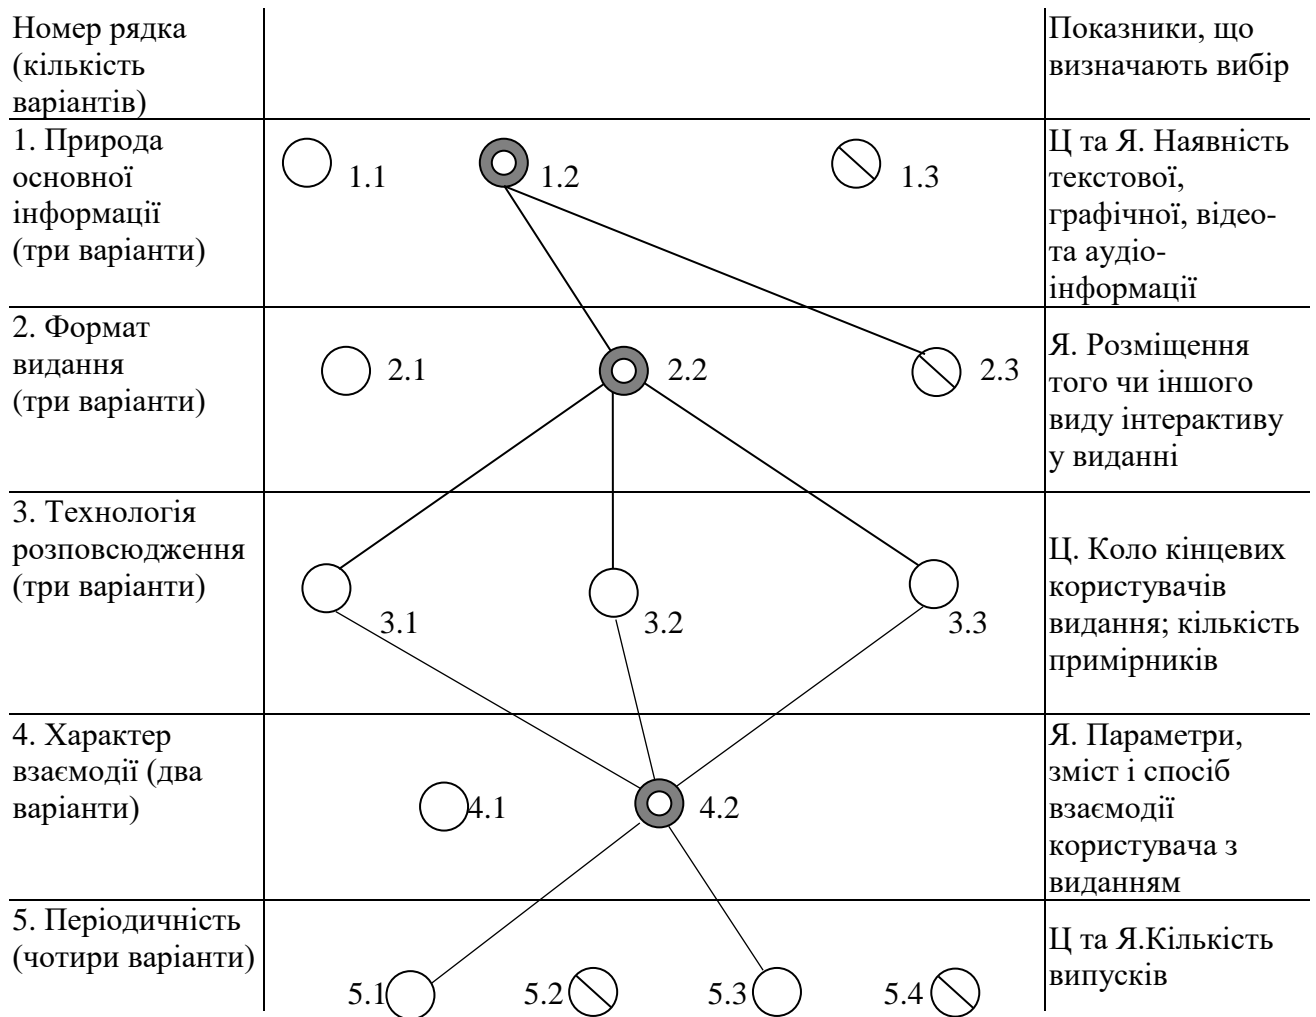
| Номер рядка (кількість варіантів) | | Показники, що визначають вибір |
|---|---|---|
| 1. Природа основної інформації (три варіанти) | 1.1 1.2 1.3 | Ц та Я. Наявність текстової, графічної, відео- та аудіо-інформації |
| 2. Формат видання (три варіанти) | 2.1 2.2 2.3 | Я. Розміщення того чи іншого виду інтерактиву у виданні |
| 3. Технологія розповсюдження (три варіанти) | 3.1 3.2 3.3 | Ц. Коло кінцевих користувачів видання; кількість примірників |
| 4. Характер взаємодії (два варіанти) | 4.1 4.2 | Я. Параметри, зміст і спосіб взаємодії користувача з виданням |
| 5. Періодичність (чотири варіанти) | 5.1 5.2 5.3 5.4 | Ц та Я.Кількість випусків |